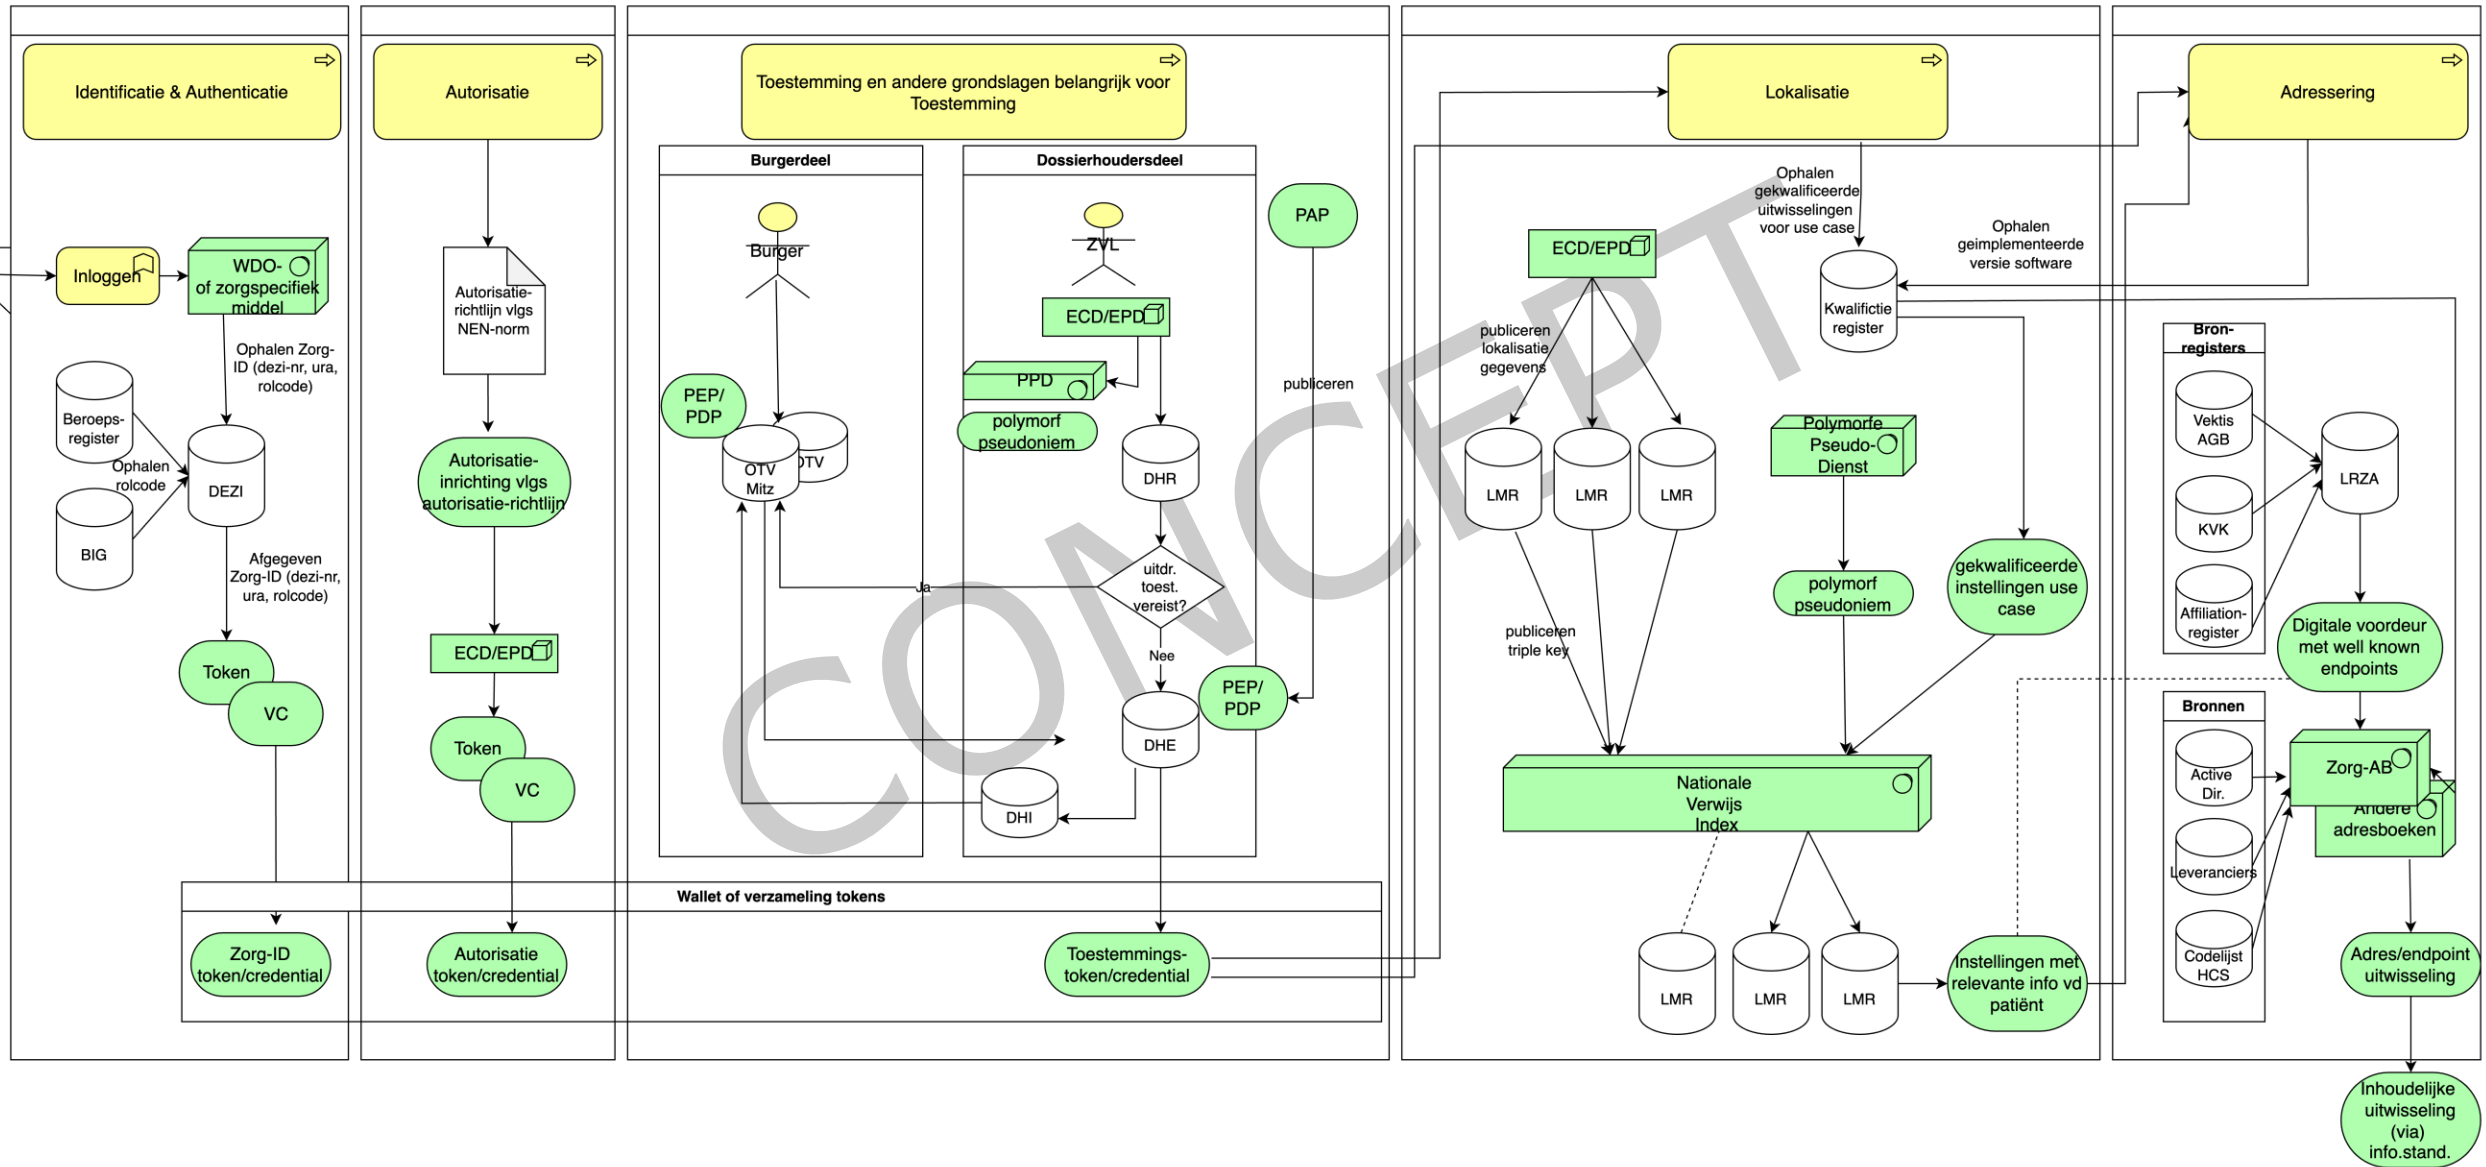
Identificatie & Authenticatie

Inloggen

WDO- of zorgspecifiek middel

Ophalen Zorg-ID (dezi-nr, ura, rolcode)

Beroeps-register

Ophalen rolcode

DEZI

BIG

Afgegeven Zorg-ID (dezi-nr, ura, rolcode)

Token

VC

Autorisatie

Autorisatie-richtlijn vlgs NEN-norm

Autorisatie-inrichting vlgs autorisatie-richtlijn

ECD/EPD

Token

VC

Toestemming en andere grondslagen belangrijk voor Toestemming

Burgerdeel

Burger

PEP/ PDP

OTV Mitz

OTV

Dossierhoudersdeel

ZVL

ECD/EPD

PPD

polymorf pseudoniem

DHR

uitdr. toest. vereist?

Ja

Nee

DHE

DHI

PAP

publiceren

PEP/ PDP

CONCEPT

Wallet of verzameling tokens

Zorg-ID token/credential

Autorisatie token/credential

Toestemmings-token/credential

Lokalisatie

Ophalen gekwalificeerde uitwisselingen voor use case

ECD/EPD

publiceren lokalisatie gegevens

Kwalifictie register

LMR

LMR

LMR

Polymorfe Pseudo-Dienst

polymorf pseudoniem

gekwalificeerde instellingen use case

publiceren triple key

Nationale Verwijs Index

LMR

LMR

LMR

Instellingen met relevante info vd patiënt

Adressering

Ophalen geimplementeerde versie software

Bron-registers

Vektis AGB

KVK

Affiliation-register

LRZA

Digitale voordeur met well known endpoints

Bronnen

Active Dir.

Leveranciers

Codelijst HCS

Zorg-AB

Andere adresboeken

Adres/endpoint uitwisseling

Inhoudelijke uitwisseling (via) info.stand.